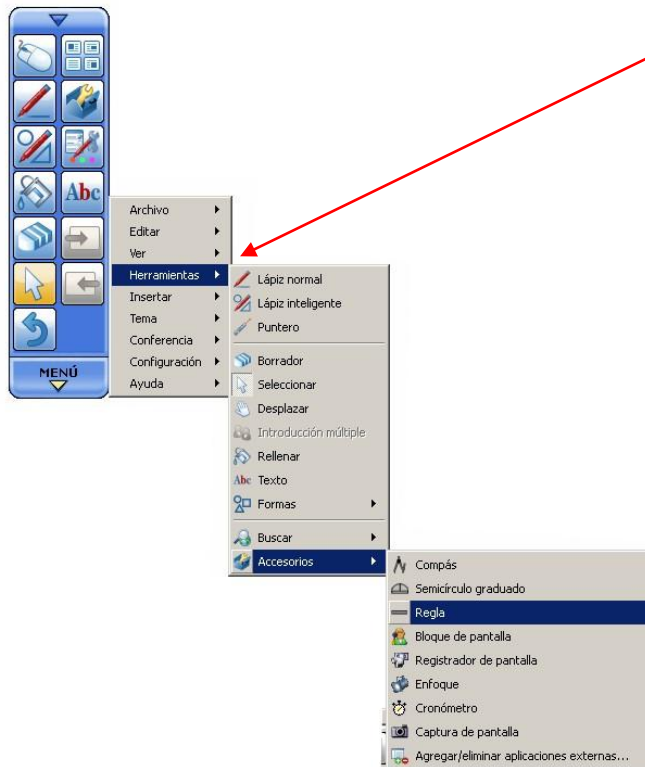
Abc

MENÚ

Archivo
Editar
Ver
Herramientas
Insertar
Tema
Conferencia
Configuración
Ayuda

Lápiz normal
Lápiz inteligente
Puntero
Borrador
Seleccionar
Desplazar
Introducción múltiple
Rellenar
Abc Texto
Formas
Buscar
Accesorios

Compás
Semicírculo graduado
Regla
Bloque de pantalla
Registrador de pantalla
Enfoque
Cronómetro
Captura de pantalla
Agregar/eliminar aplicaciones externas...